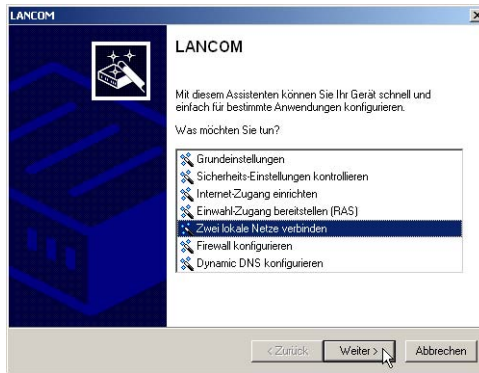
LANCOM

LANCOM

Mit diesem Assistenten können Sie Ihr Gerät schnell und einfach für bestimmte Anwendungen konfigurieren.

Was möchten Sie tun?

Grundeinstellungen
Sicherheits-Einstellungen kontrollieren
Internet-Zugang einrichten
Einwahl-Zugang bereitstellen (RAS)
Zwei lokale Netze verbinden
Firewall konfigurieren
Dynamic DNS konfigurieren

< Zurück
Weiter >
Abbrechen